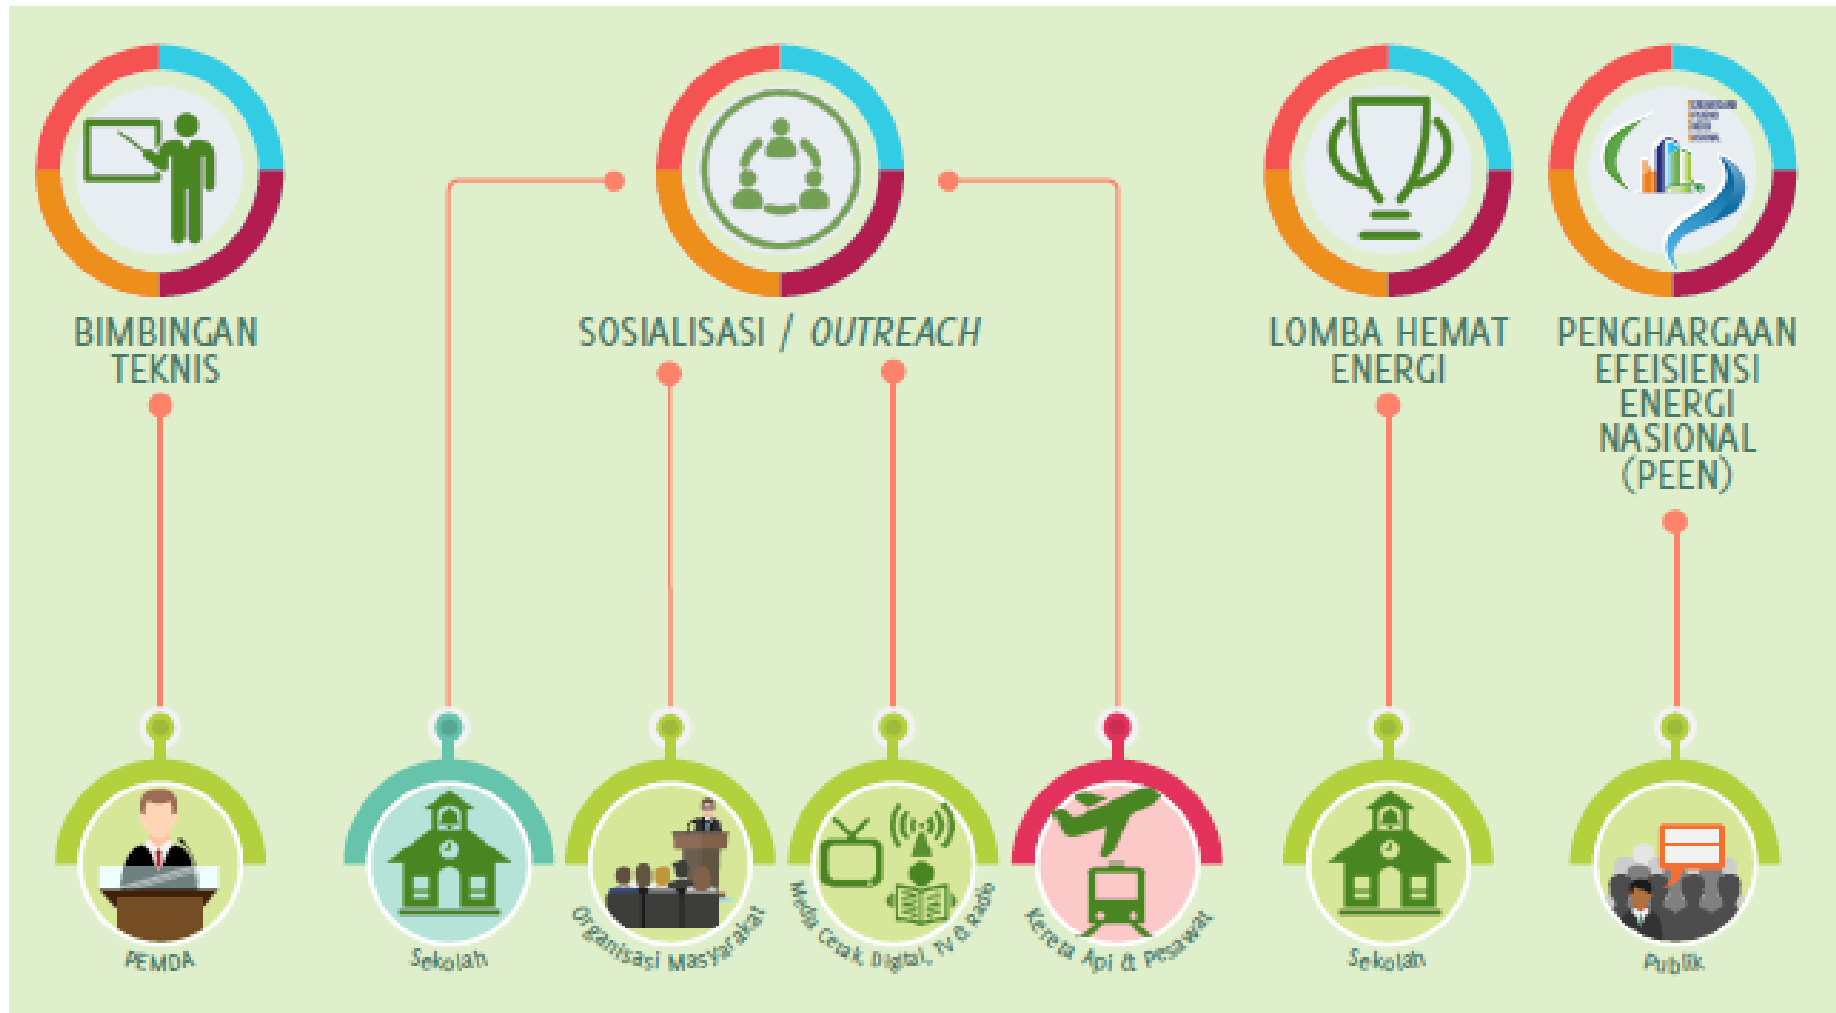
BIMBINGAN TEKNIS

SOSIALISASI / OUTREACH

LOMBA HEMAT ENERGI

PENGHARGAAN EFEISIENSI ENERGI NASIONAL (PEEN)

PEMDA

Sekolah

Organisasi Masyarakat

Media Cetak, Digital, TV & Radio

Kereta Api & Pesawat

Sekolah

Publik